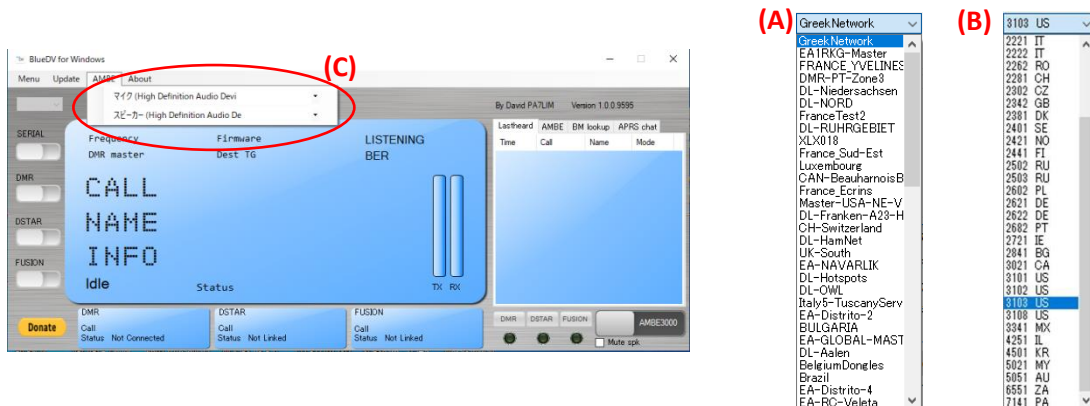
BlueDV for Windows

Menu Update AMBE About

(C)

マイク (High Definition Audio Devi

スピーカー (High Definition Audio De

By David PA7LIM Version 1.0.0.9595

SERIAL

DMR

DSTAR

FUSION

Frequency Firmware LISTENING

DMR master Dest TG BER

CALL

NAME

INFO

Idle Status TX RX

Lastheard AMBE BM lookup APRS chat

Time Call Name Mode

Donate

DMR
Call
Status Not Connected

DSTAR
Call
Status Not Linked

FUSION
Call
Status Not Linked

DMR DSTAR FUSION AMBE3000

Mute spk

(A)

GreekNetwork

GreekNetwork
EA1RKG-Master
FRANCE_YVELINES
DMR-PT-Zone3
DL-Niedersachsen
DL-NORD
FranceTest2
DL-RUHRGEBIET
XLX018
France_Sud-Est
Luxembourg
CAN-BeauharnoisB
France_Ecrins
Master-USA-NE-V
DL-Franken-A23-H
CH-Switzerland
DL-HamNet
UK-South
EA-NAVARLIK
DL-Hotspots
DL-OWL
Italy5-TuscanyServ
EA-Distrito-2
BULGARIA
EA-GLOBAL-MAST
DL-Aalen
BelgiumDongles
Brazil
EA-Distrito-4
EA-RC-Veleta

(B)

3103 US

2221 IT
2222 IT
2262 RO
2281 CH
2302 CZ
2342 GB
2381 DK
2401 SE
2421 NO
2441 FI
2502 RU
2503 RU
2602 PL
2621 DE
2622 DE
2682 PT
2721 IE
2841 BG
3021 CA
3101 US
3102 US
3103 US
3108 US
3341 MX
4251 IL
4501 KR
5021 MY
5051 AU
6551 ZA
7141 PA